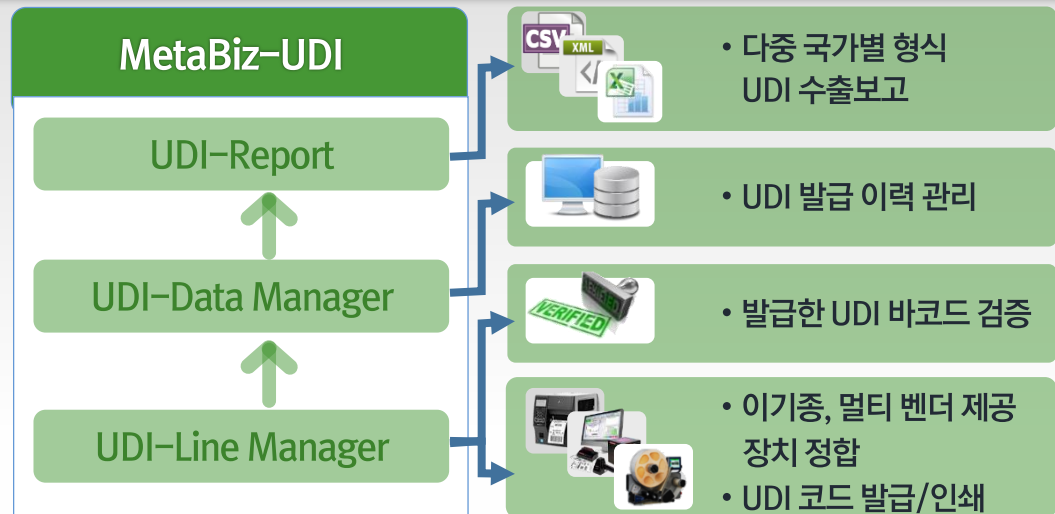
MetaBiz-UDI

UDI-Report

UDI-Data Manager

UDI-Line Manager

CSV
XML

• 다중 국가별 형식 UDI 수출보고

• UDI 발급 이력 관리

VERIFIED

• 발급한 UDI 바코드 검증

• 이기종, 멀티 벤더 제공 장치 정합

• UDI 코드 발급/인쇄